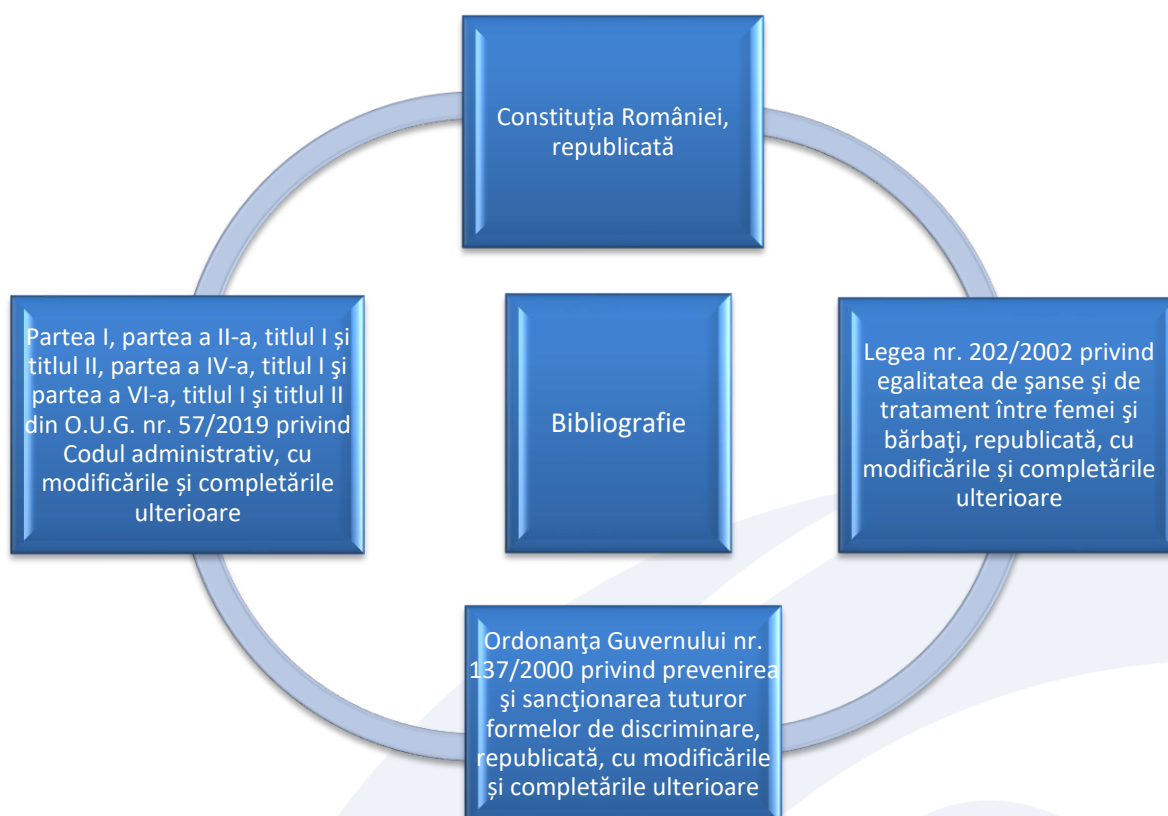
Constituția României, republicată

Partea I, partea a II-a, titlul I și titlul II, partea a IV-a, titlul I şi partea a VI-a, titlul I şi titlul II din O.U.G. nr. 57/2019 privind Codul administrativ, cu modificările și completările ulterioare

Bibliografie

Legea nr. 202/2002 privind egalitatea de şanse şi de tratament între femei şi bărbaţi, republicată, cu modificările și completările ulterioare

Ordonanţa Guvernului nr. 137/2000 privind prevenirea şi sancţionarea tuturor formelor de discriminare, republicată, cu modificările și completările ulterioare